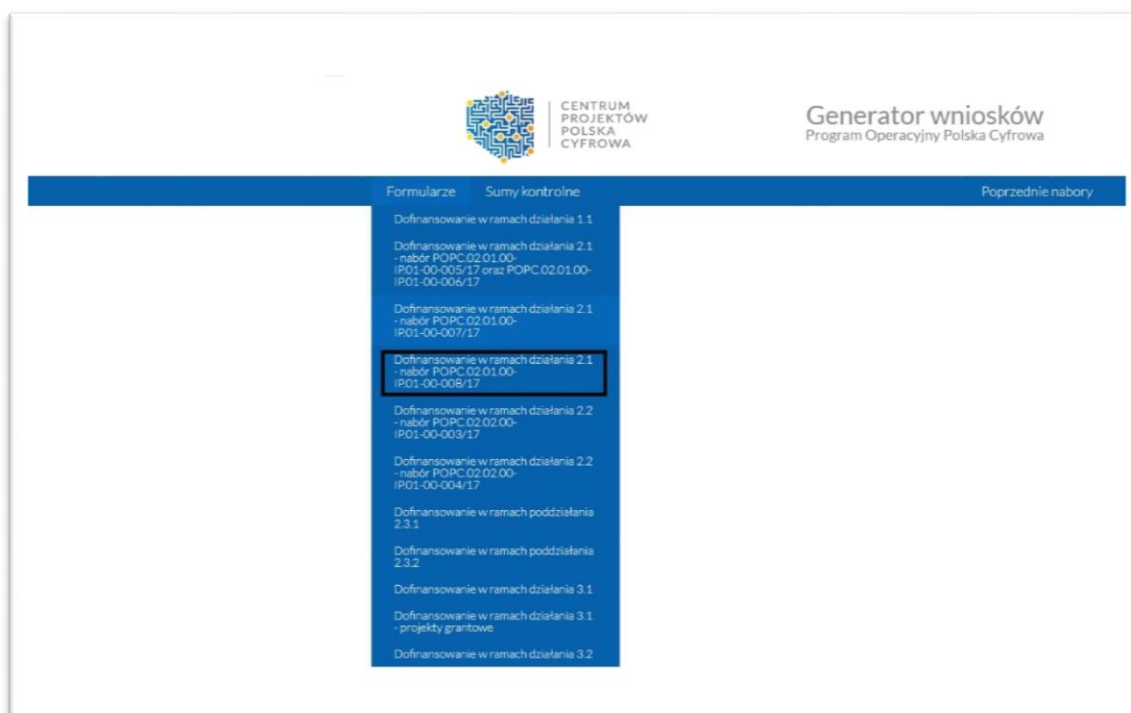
CENTRUM PROJEKTÓW POLSKA CYFROWA

Generator wniosków
Program Operacyjny Polska Cyfrowa

Formularze
Sumy kontrolne
Poprzednie nabory

Dofinansowanie w ramach działania 1.1

Dofinansowanie w ramach działania 2.1 - nabór POPC.02.01.00-IP.01-00-005/17 oraz POPC.02.01.00-IP.01-00-006/17

Dofinansowanie w ramach działania 2.1 - nabór POPC.02.01.00-IP.01-00-007/17

Dofinansowanie w ramach działania 2.1 - nabór POPC.02.01.00-IP.01-00-008/17

Dofinansowanie w ramach działania 2.2 - nabór POPC.02.02.00-IP.01-00-003/17

Dofinansowanie w ramach działania 2.2 - nabór POPC.02.02.00-IP.01-00-004/17

Dofinansowanie w ramach poddziałania 2.3.1

Dofinansowanie w ramach poddziałania 2.3.2

Dofinansowanie w ramach działania 3.1

Dofinansowanie w ramach działania 3.1 - projekty grantowe

Dofinansowanie w ramach działania 3.2